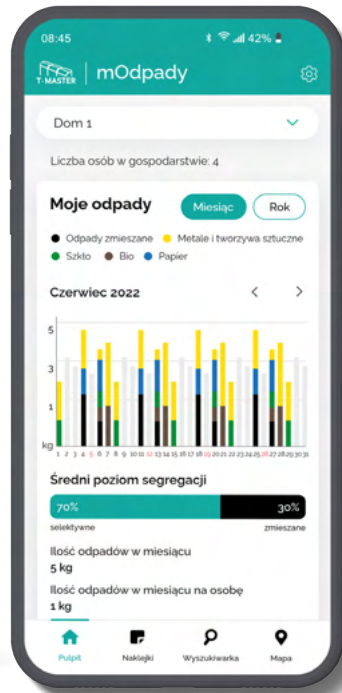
08:45 42%

T-MASTER | mOdpady

Dom 1

Liczba osób w gospodarstwie: 4

Moje odpady

Miesiąc

Rok

Odpady zmieszane

Metale i tworzywa sztuczne

Szkło

Bio

Papier

Czerwiec 2022

5

3

1

kg

1 2 3 4 5 6 7 8 9 10 11 12 13 14 15 16 17 18 19 20 21 22 23 24 25 26 27 28 29 30 31

Średni poziom segregacji

70%

30%

selektywne

zmieszane

Ilość odpadów w miesiącu

5 kg

Ilość odpadów w miesiącu na osobę

1 kg

Pulpit

Naklejki

Wyszukiwarka

Mapa